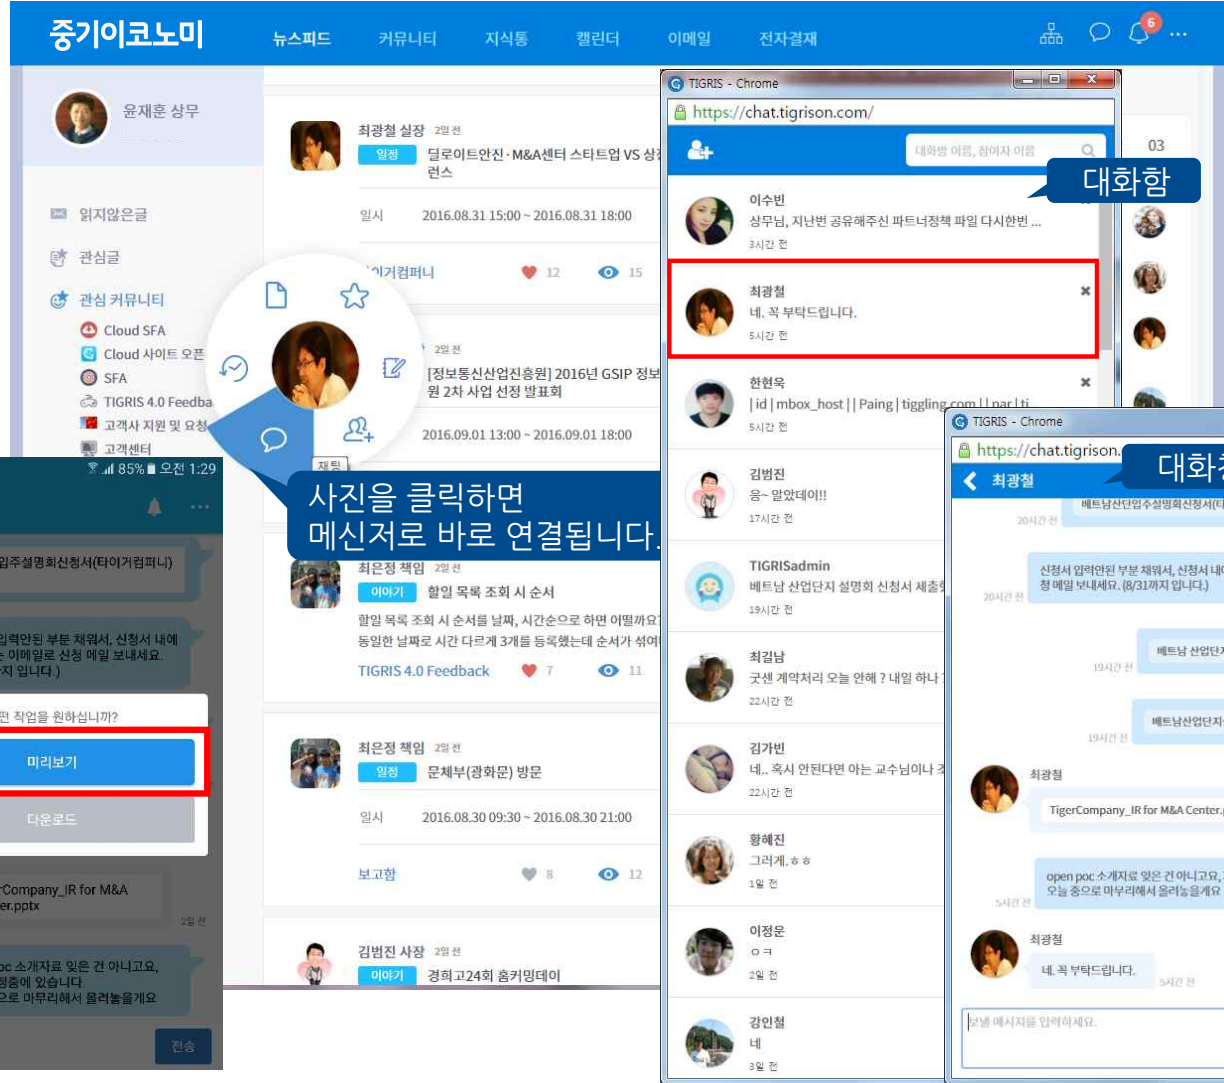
중기이코노미
뉴스피드 커뮤니티 지식통 캘린더 이메일 전자결재
6

윤재훈 상무

읽지않은글
관심글
관심 커뮤니티
Cloud SFA
Cloud 사이트 오픈
SFA
TIGRIS 4.0 Feedba
고객사 지원 및 요청
고객센터

최광철 실장 2일 전
일정 딜로이트안진·M&A센터 스타트업 VS 상장 런스
일시 2016.08.31 15:00 ~ 2016.08.31 18:00
이거컴퍼니 12 15

2일 전
[정보통신산업진흥원] 2016년 GSIP 정보 원 2차 사업 선정 발표회
2016.09.01 13:00 ~ 2016.09.01 18:00

채팅
사진을 클릭하면
메신저로 바로 연결됩니다.

최은정 책임 2일 전
이야기 할일 목록 조회 시 순서
할일 목록 조회 시 순서를 날짜, 시간순으로 하면 어떨까요
동일한 날짜로 시간 다르게 3개를 등록했는데 순서가 섞여
TIGRIS 4.0 Feedback 7 11

최은정 책임 2일 전
일정 문체부(광화문) 방문
일시 2016.08.30 09:30 ~ 2016.08.30 21:00
보고함 8 12

김범진 사장 2일 전
이야기 경희고24회 홈커밍데이

85% 오전 1:29
입주설명회신청서(타이거컴퍼니)
입력안된 부분 채워서, 신청서 내에 는 이메일로 신청 메일 보내세요. 지 입니다.)
떤 작업을 원하십니까?
미리보기
다운로드
rCompany_IR for M&A er.pptx
2일 전
oc 소개자료 잊은 건 아니고요, 원중에 있습니다 으로 마무리해서 올려놓을게요
전송

TIGRIS - Chrome
https://chat.tigrison.com/
대화방 이름, 참여자 이름
대화함
03
이수빈
상무님, 지난번 공유해주신 파트너정책 파일 다시한번 ...
3시간 전
최광철
네. 꼭 부탁드립니다.
5시간 전
한현욱
| id | mbox_host | | Paing | tiggling.com | | par | ti
5시간 전
김범진
응~ 알았데이!!
17시간 전
TIGRISadmin
베트남 산업단지 설명회 신청서 세출
19시간 전
최길남
굿센 계약처리 오늘 안해 ? 내일 하나
22시간 전
김가빈
네.. 혹시 안된다면 아는 교수님이나
22시간 전
황혜진
그러게, ㅎㅎ
1일 전
이정운
ㅇㅋ
2일 전
강인철
네
3일 전

TIGRIS - Chrome
https://chat.tigrison.
대화창
최광철
베트남산단입주설명회신청서(타
20시간 전
신청서 입력안된 부분 채워서, 신청서 내에 청 메일 보내세요. (8/31까지 입니다.)
20시간 전
베트남 산업단
19시간 전
베트남산업단지
19시간 전
최광철
TigerCompany_IR for M&A Center.
open poc 소개자료 잊은 건 아니고요, 오늘 중으로 마무리해서 올려놓을게요
5시간 전
최광철
네. 꼭 부탁드립니다.
5시간 전
보낼 메시지를 입력하세요.